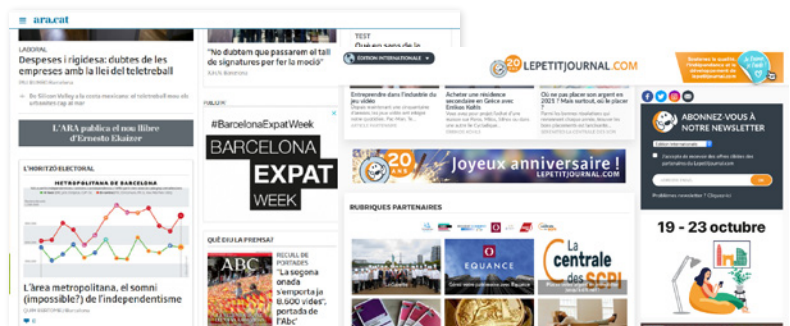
ara.cat

LABORAL
Despeses i rigidesa: dubtes de les empreses amb la llei del teletreball

L'ARA publica el nou llibre d'Ernesto Ekaizer

L'HORITZÓ ELECTORAL
METROPOLITANA DE BARCELONA

L'àrea metropolitana, el somni (impossible?) de l'independentisme

"No dubtem que passarem el tall de signatures per fer la moció"

#BarcelonaExpatWeek
BARCELONA EXPAT WEEK

QUÈ DIU LA PREMSA?
ABC
RECULL DE PORTADES
"La segona onada s'emporta ja 8.600 vides", portada de l''Abc'

TEST
ÉDITION INTERNATIONALE
LEPETITJOURNAL.COM
Entreprendre dans l'industrie du jeu vidéo
Acheter une résidence secondaire en Grèce avec Emilios Kalts
Où ne pas placer son argent en 2021 ? Mais surtout, où le placer ?

20 ans
Joyeux anniversaire !
LEPETITJOURNAL.COM

RUBRIQUES PARTENAIRES
EQUANCE
La Centrale des SCPI

ABONNEZ-VOUS À NOTRE NEWSLETTER
OK
19 - 23 octubre